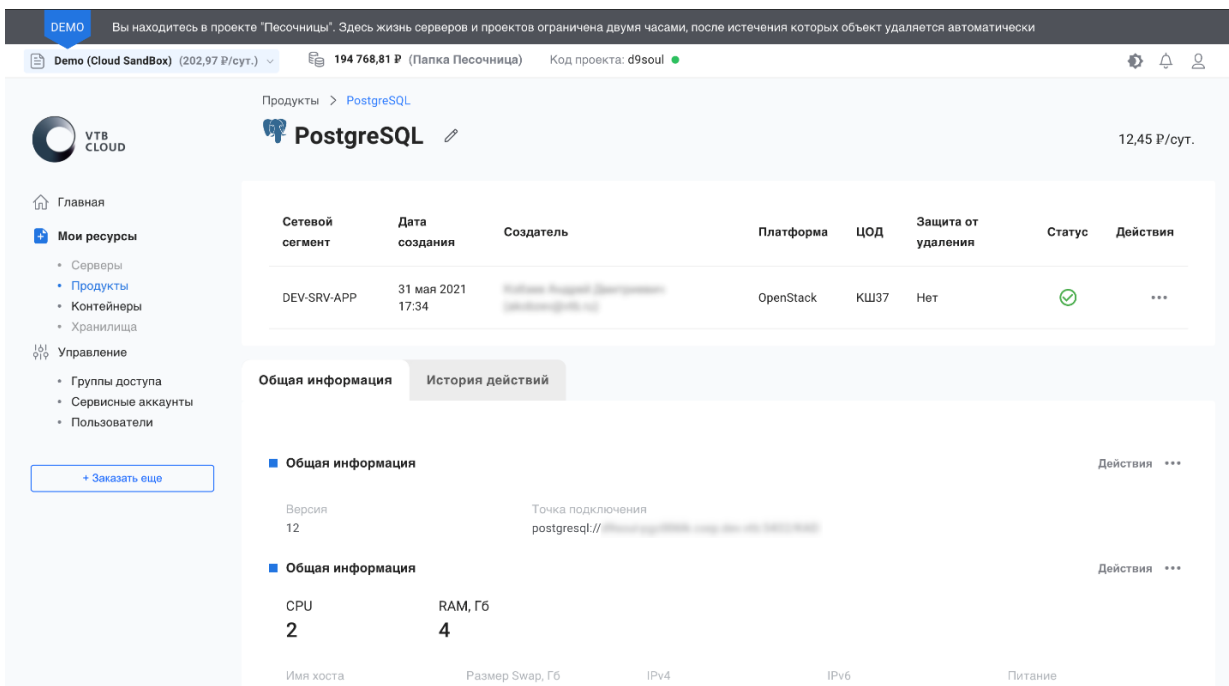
DEMO Вы находитесь в проекте "Песочницы". Здесь жизнь серверов и проектов ограничена двумя часами, после истечения которых объект удаляется автоматически

Demo (Cloud SandBox) (202,97 ₽/сут.) 194 768,81 ₽ (Папка Песочница) Код проекта: d9soul

VTB CLOUD

Главная
Мои ресурсы
• Серверы
• Продукты
• Контейнеры
• Хранилища
Управление
• Группы доступа
• Сервисные аккаунты
• Пользователи

+ Заказать еще

Продукты > PostgreSQL

PostgreSQL

12,45 ₽/сут.

| Сетевой сегмент | Дата создания | Создатель | Платформа | ЦОД | Защита от удаления | Статус | Действия |
|---|---|---|---|---|---|---|---|
| DEV-SRV-APP | 31 мая 2021 17:34 | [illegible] | OpenStack | КШ37 | Нет | | ··· |

Общая информация История действий

Общая информация Действия ···

Версия
12

Точка подключения
postgresql://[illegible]

Общая информация Действия ···

CPU
2

RAM, Гб
4

Имя хоста Размер Swap, Гб IPv4 IPv6 Питание